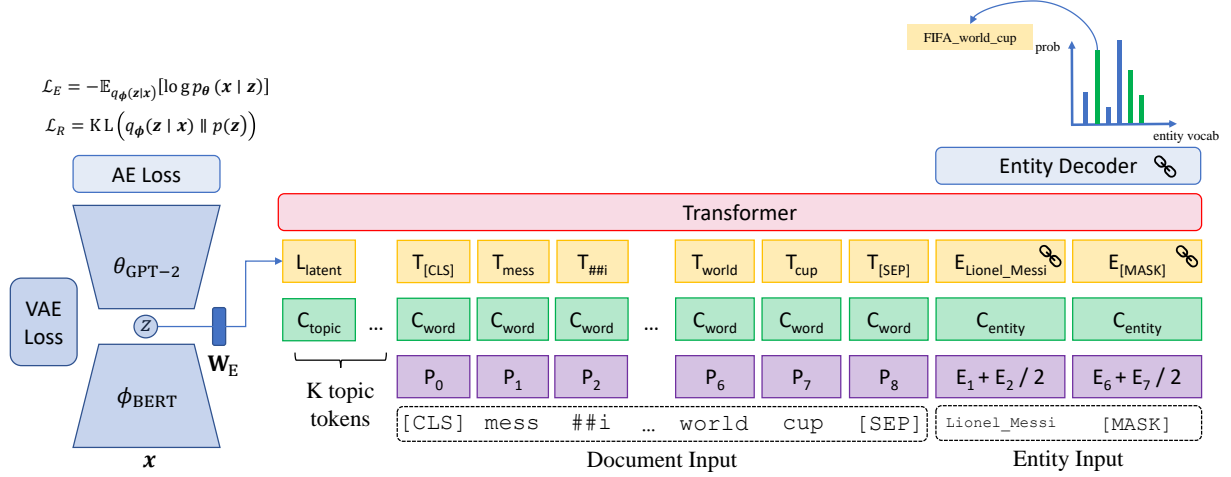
FIFA_world_cup

prob

entity vocab

$\mathcal{L}_E = -\mathbb{E}_{q_{\boldsymbol{\phi}}(\boldsymbol{z}|\boldsymbol{x})}[\log p_{\boldsymbol{\theta}}(\boldsymbol{x} \mid \boldsymbol{z})]$

$\mathcal{L}_R = \mathrm{KL}\left(q_{\boldsymbol{\phi}}(\boldsymbol{z} \mid \boldsymbol{x}) \parallel p(\boldsymbol{z})\right)$

AE Loss

Entity Decoder

Transformer

VAE Loss

$\theta_{\mathrm{GPT-2}}$

$z$

$\mathbf{W}_{\mathrm{E}}$

$\phi_{\mathrm{BERT}}$

$\boldsymbol{x}$

$\mathrm{L_{latent}}$ $\mathrm{T_{[CLS]}}$ $\mathrm{T_{mess}}$ $\mathrm{T_{\#\#i}}$ $\mathrm{T_{world}}$ $\mathrm{T_{cup}}$ $\mathrm{T_{[SEP]}}$ $\mathrm{E_{Lionel\_Messi}}$ $\mathrm{E_{[MASK]}}$

$\mathrm{C_{topic}}$ ... $\mathrm{C_{word}}$ $\mathrm{C_{word}}$ $\mathrm{C_{word}}$ ... $\mathrm{C_{word}}$ $\mathrm{C_{word}}$ $\mathrm{C_{word}}$ $\mathrm{C_{entity}}$ $\mathrm{C_{entity}}$

$\mathrm{P_0}$ $\mathrm{P_1}$ $\mathrm{P_2}$ $\mathrm{P_6}$ $\mathrm{P_7}$ $\mathrm{P_8}$ $\mathrm{E_1 + E_2 / 2}$ $\mathrm{E_6 + E_7 / 2}$

K topic tokens

[CLS] mess ##i ... world cup [SEP]

Lionel_Messi [MASK]

Document Input

Entity Input